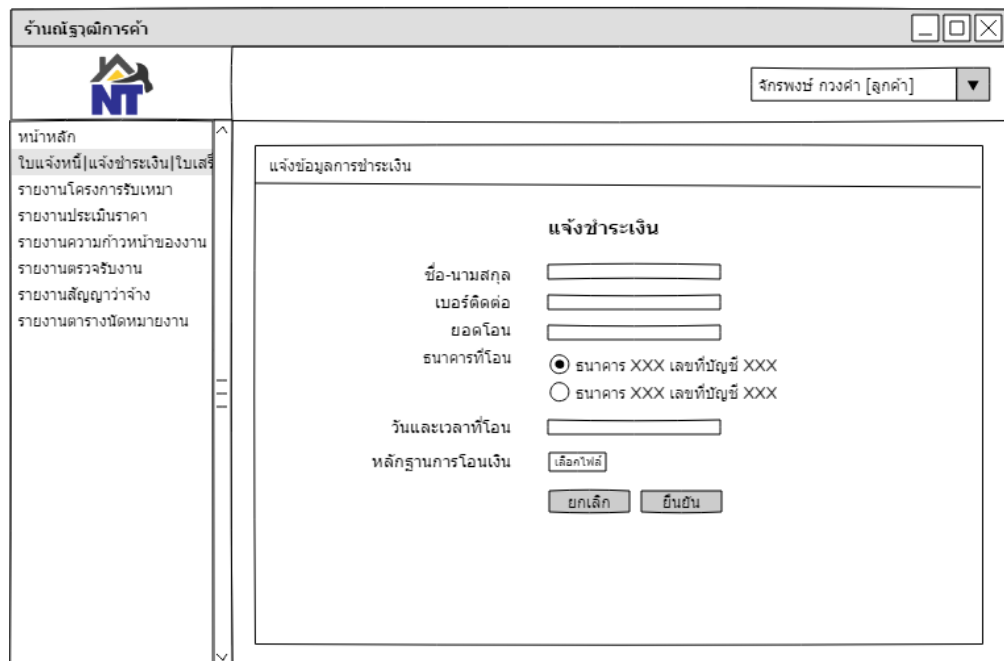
ร้านณัฐวุฒิการค้า

NT

จักรพงษ์ กวงคำ [ลูกค้า]

หน้าหลัก
ใบแจ้งหนี้|แจ้งชำระเงิน|ใบเสร็
รายงานโครงการรับเหมา
รายงานประเมินราคา
รายงานความก้าวหน้าของงาน
รายงานตรวจรับงาน
รายงานสัญญาว่าจ้าง
รายงานตารางนัดหมายงาน

แจ้งข้อมูลการชำระเงิน

แจ้งชำระเงิน

ชื่อ-นามสกุล
เบอร์ติดต่อ
ยอดโอน
ธนาคารที่โอน
ธนาคาร XXX เลขที่บัญชี XXX
ธนาคาร XXX เลขที่บัญชี XXX
วันและเวลาที่โอน
หลักฐานการโอนเงิน
เลือกไฟล์
ยกเลิก
ยืนยัน